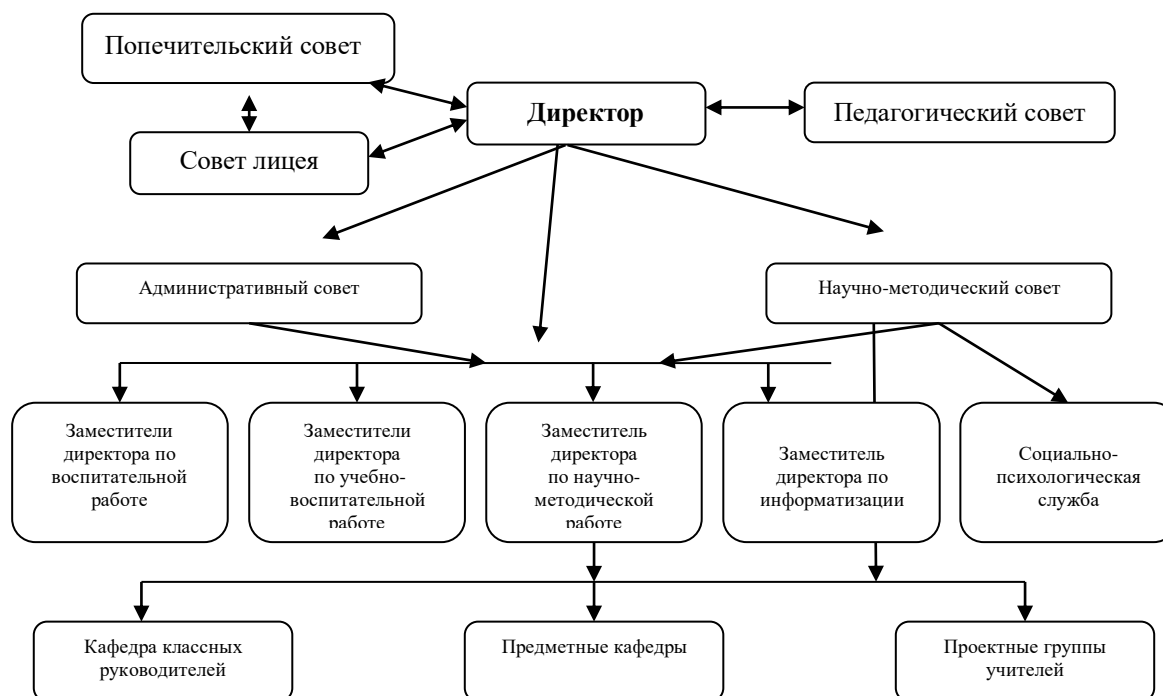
Попечительский совет

Директор

Педагогический совет

Совет лицея

Административный совет

Научно-методический совет

Заместители директора по воспитательной работе

Заместители директора по учебно-воспитательной работе

Заместитель директора по научно-методической работе

Заместитель директора по информатизации

Социально-психологическая служба

Кафедра классных руководителей

Предметные кафедры

Проектные группы учителей